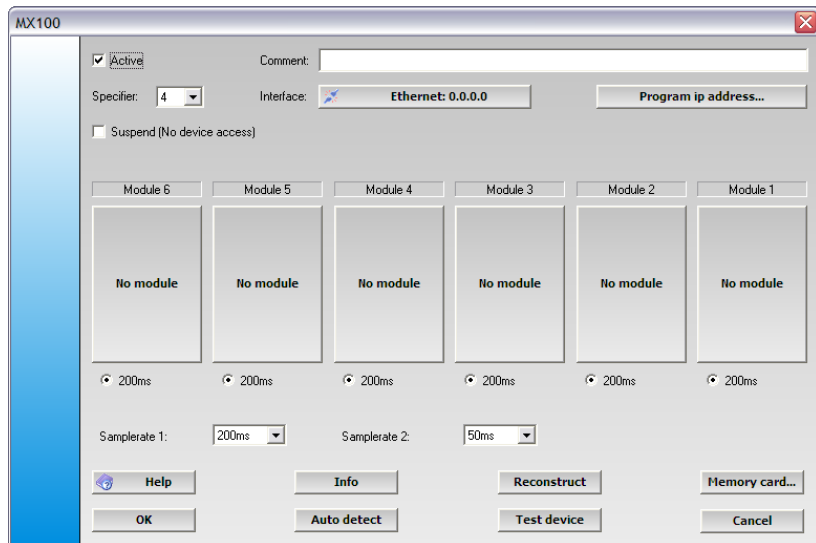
MX100

Active

Comment:

Specifier: 4

Interface: Ethernet: 0.0.0.0

Program ip address...

Suspend (No device access)

| Module 6 | Module 5 | Module 4 | Module 3 | Module 2 | Module 1 |
|---|---|---|---|---|---|
| No module | No module | No module | No module | No module | No module |
| 200ms | 200ms | 200ms | 200ms | 200ms | 200ms |

Samplerate 1: 200ms

Samplerate 2: 50ms

Help

Info

Reconstruct

Memory card...

OK

Auto detect

Test device

Cancel